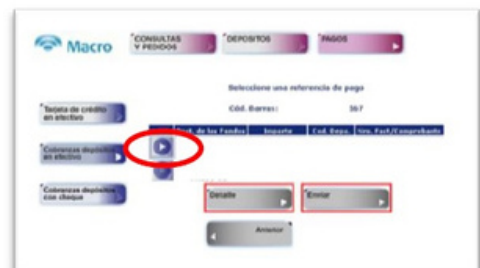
Macro

CONSULTAS Y PEDIDOS

DEPOSITOS

PAGOS

Seleccione una referencia de pago

Cód. Barras: 367

Tarjeta de crédito en efectivo

Cobranzas depositos en efectivo

Cobranzas depositos con cheque

| | Prod. de los Fondos | Importe | Cod. Depo. | Nro. Fact/Comprobante |
|---|---|---|---|---|

Detalle

Enviar

Anterior